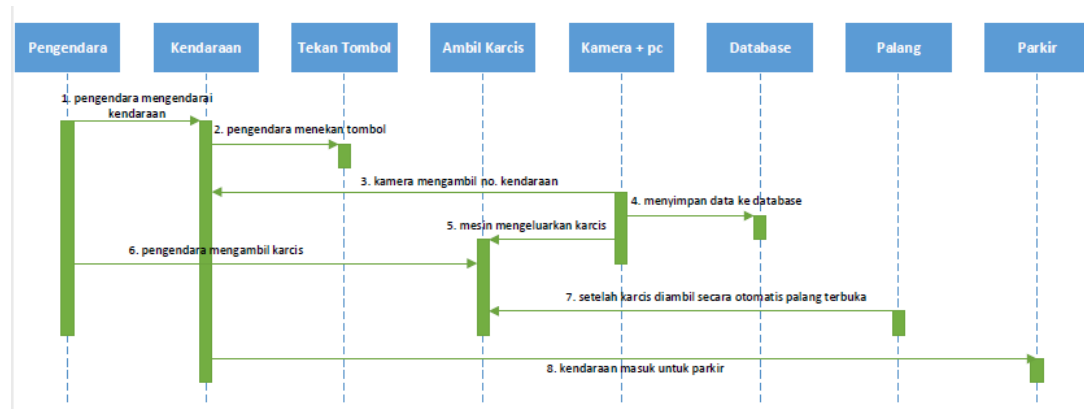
Pengendara
Kendaraan
Tekan Tombol
Ambil Karcis
Kamera + pc
Database
Palang
Parkir

1. pengendara mengendarai kendaraan
2. pengendara menekan tombol
3. kamera mengambil no. kendaraan
4. menyimpan data ke database
5. mesin mengeluarkan karcis
6. pengendara mengambil karcis
7. setelah karcis diambil secara otomatis palang terbuka
8. kendaraan masuk untuk parkir